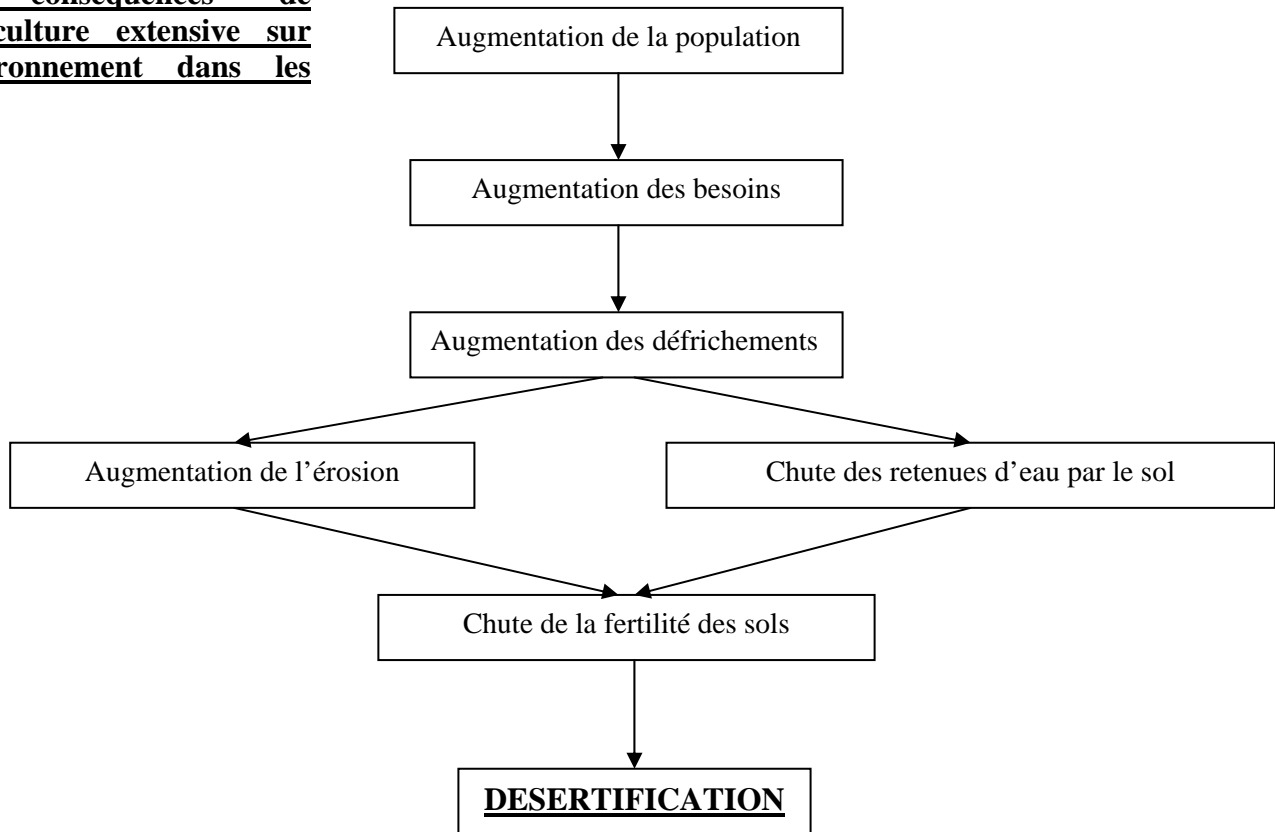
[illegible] conséquences de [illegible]culture extensive sur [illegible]ronnement dans les

Augmentation de la population

Augmentation des besoins

Augmentation des défrichements

Augmentation de l'érosion

Chute des retenues d'eau par le sol

Chute de la fertilité des sols

DESERTIFICATION